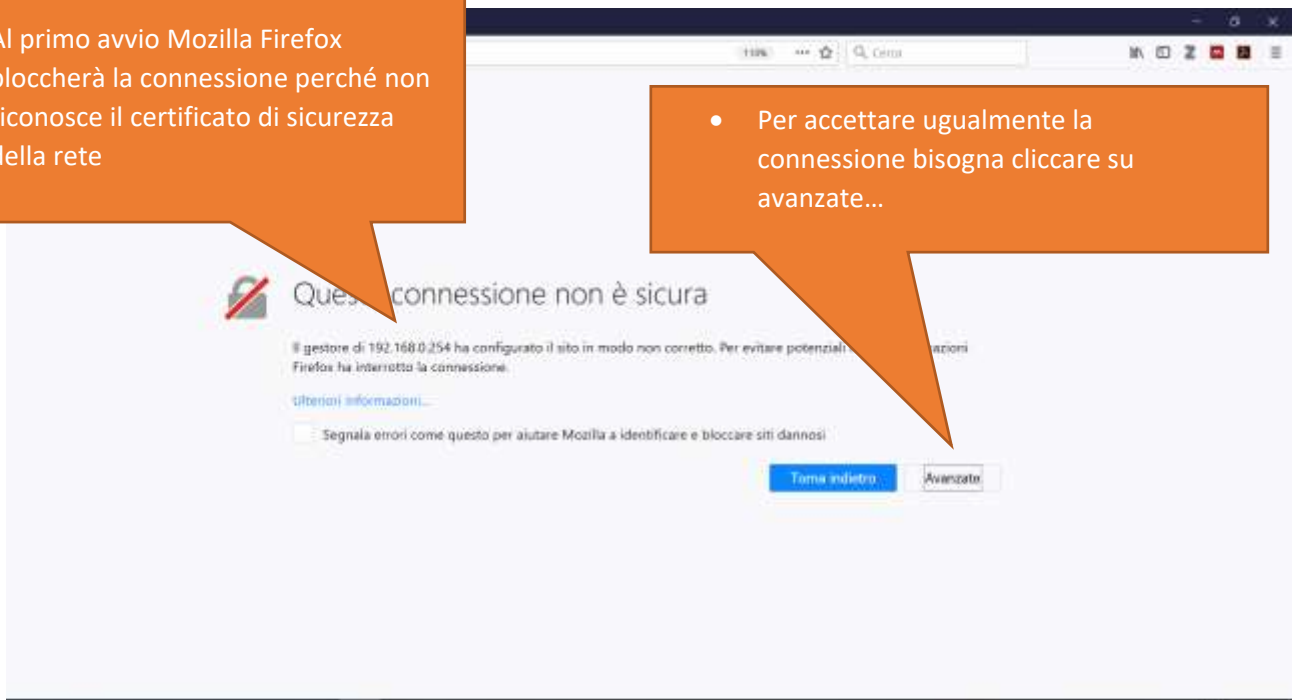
Al primo avvio Mozilla Firefox bloccherà la connessione perché non riconosce il certificato di sicurezza della rete

110% ··· ☆ Q Cerca

• Per accettare ugualmente la connessione bisogna cliccare su avanzate…

Ques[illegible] connessione non è sicura

Il gestore di 192.168.0.254 ha configurato il sito in modo non corretto. Per evitare potenziali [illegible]azioni Firefox ha interrotto la connessione.

Ulteriori informazioni…

Segnala errori come questo per aiutare Mozilla a identificare e bloccare siti dannosi

Torna indietro

Avanzate